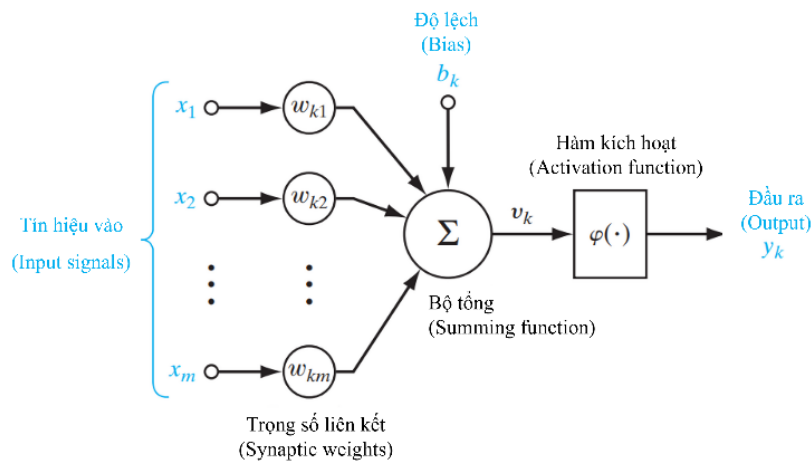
Độ lệch
(Bias)
$b_k$

$x_1$
$w_{k1}$

$x_2$
$w_{k2}$

Tín hiệu vào
(Input signals)

$\vdots$ $\vdots$

$x_m$
$w_{km}$

$\Sigma$

$v_k$

Hàm kích hoạt
(Activation function)

$\varphi(\cdot)$

Đầu ra
(Output)
$y_k$

Bộ tổng
(Summing function)

Trọng số liên kết
(Synaptic weights)